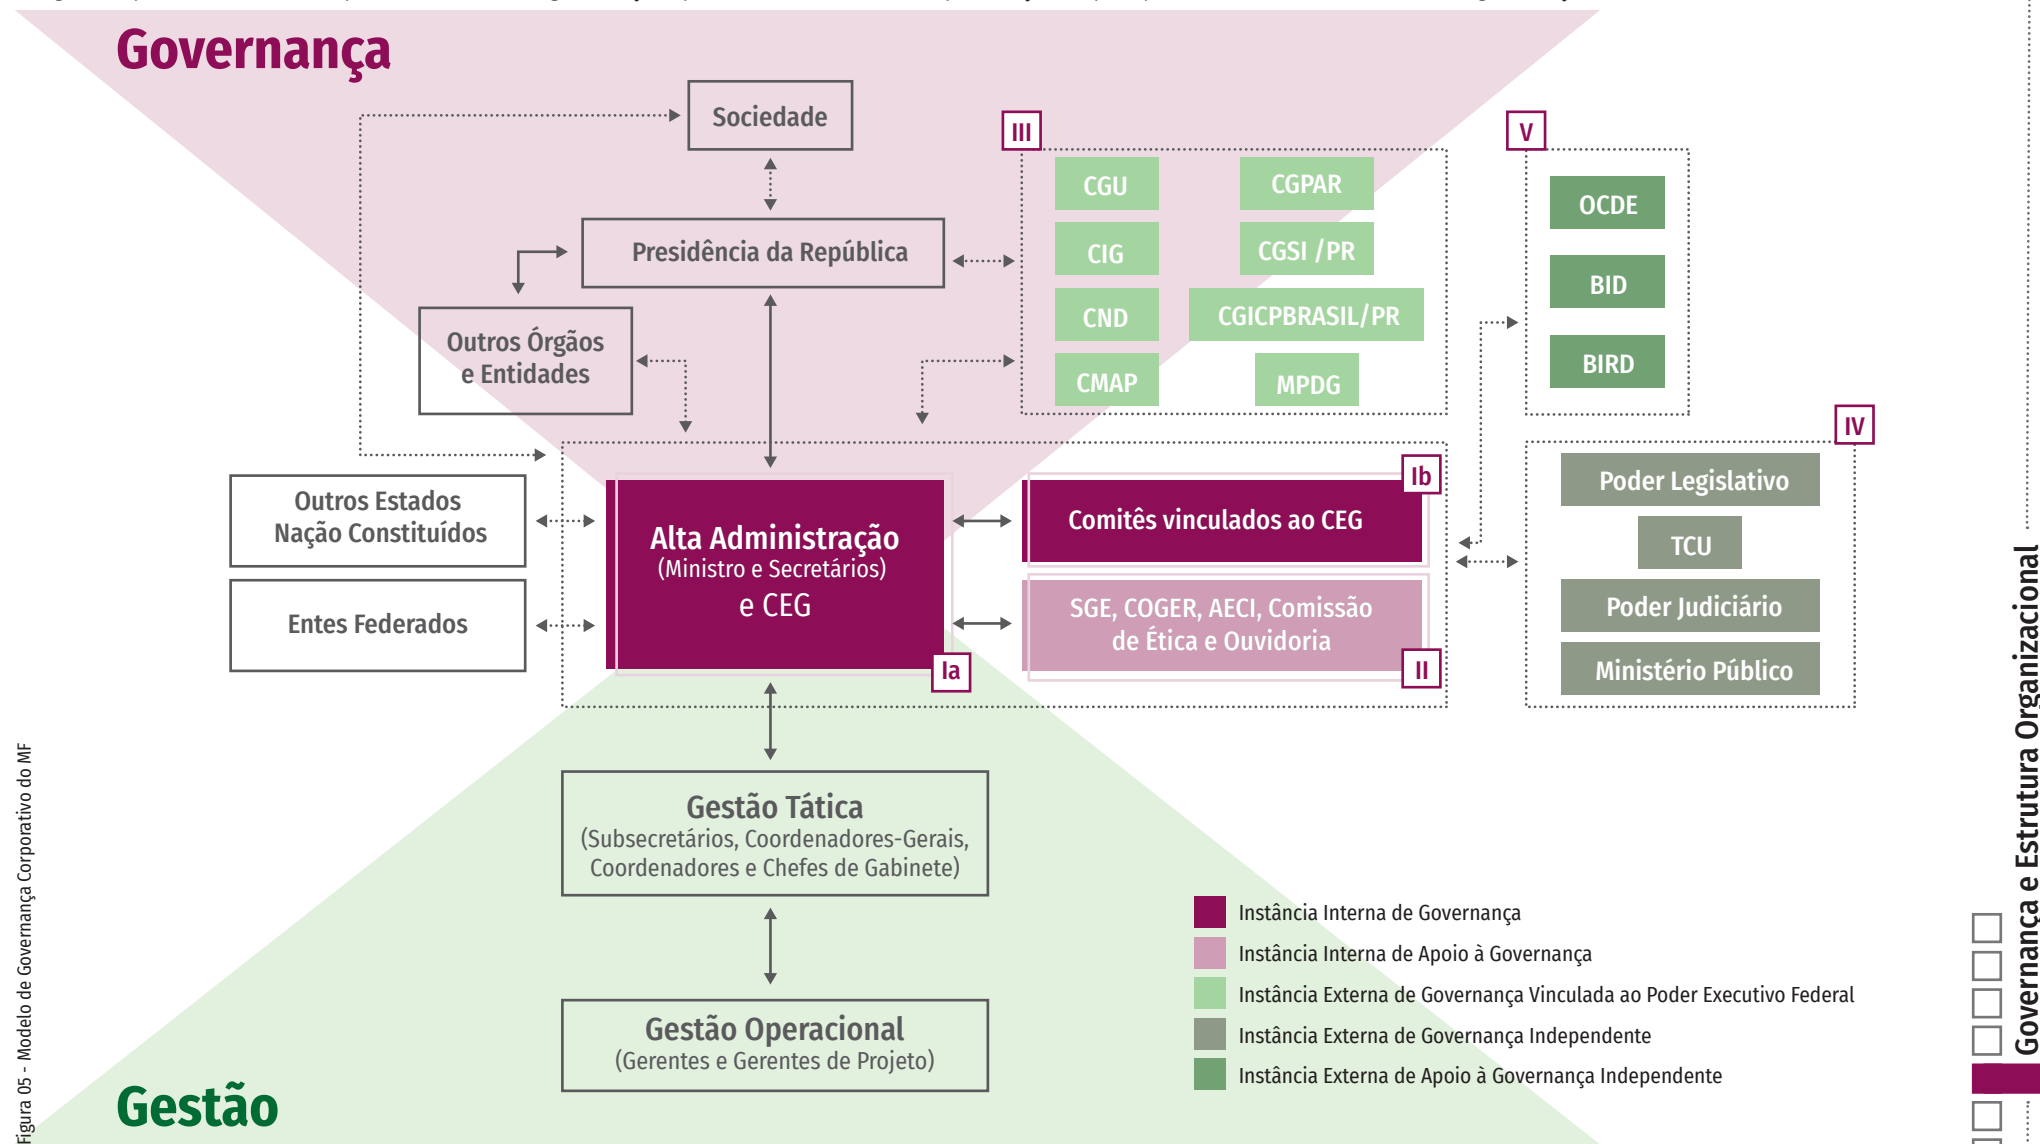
Governança

Sociedade

Presidência da República

Outros Órgãos e Entidades

III

CGU
CGPAR
CIG
CGSI /PR
CND
CGICPBRASIL/PR
CMAP
MPDG

V

OCDE
BID
BIRD

IV

Poder Legislativo
TCU
Poder Judiciário
Ministério Público

Outros Estados Nação Constituídos

Entes Federados

Alta Administração
(Ministro e Secretários)
e CEG

Ia

Ib

Comitês vinculados ao CEG

SGE, COGER, AECI, Comissão de Ética e Ouvidoria

II

Gestão Tática
(Subsecretários, Coordenadores-Gerais, Coordenadores e Chefes de Gabinete)

Gestão Operacional
(Gerentes e Gerentes de Projeto)

Instância Interna de Governança
Instância Interna de Apoio à Governança
Instância Externa de Governança Vinculada ao Poder Executivo Federal
Instância Externa de Governança Independente
Instância Externa de Apoio à Governança Independente

Gestão

Figura 05 - Modelo de Governança Corporativo do MF

Governança e Estrutura Organizacional